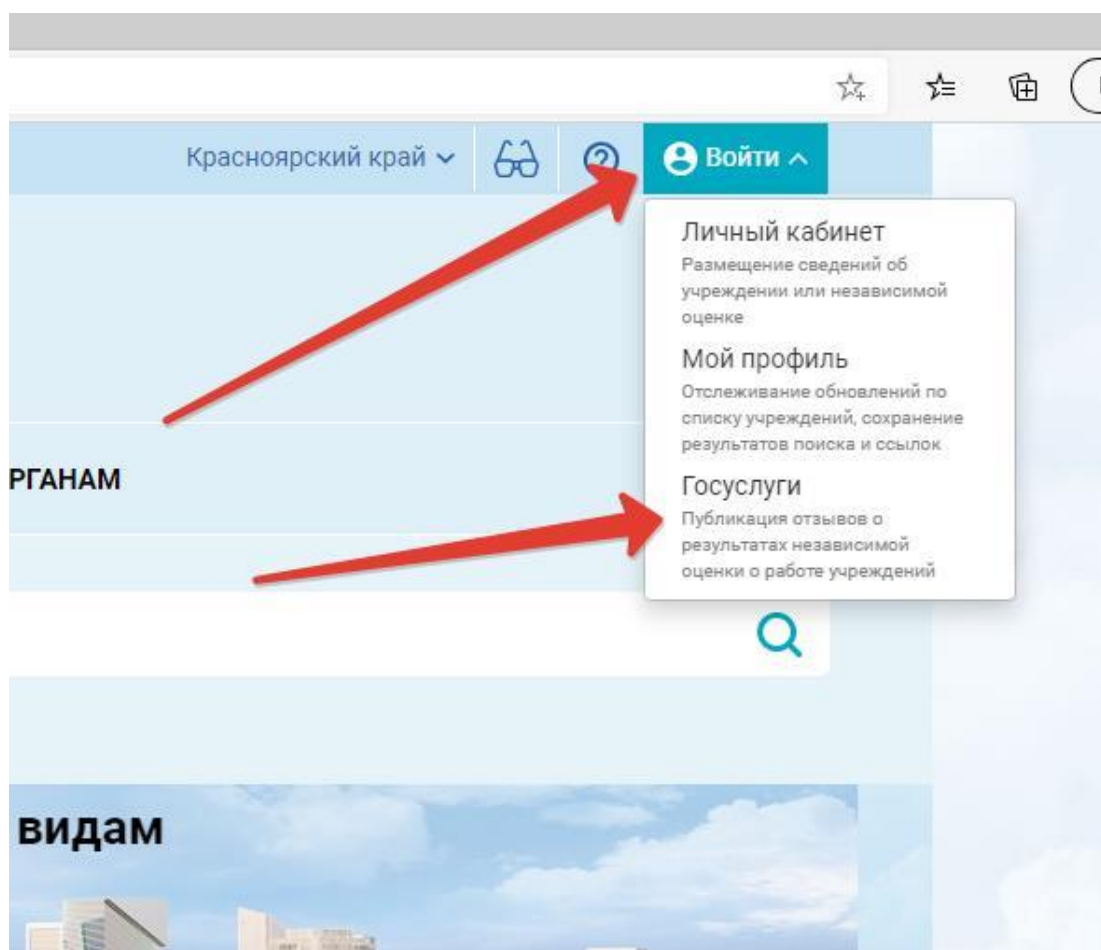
Красноярский край

Войти

Личный кабинет
Размещение сведений об учреждении или независимой оценке

Мой профиль
Отслеживание обновлений по списку учреждений, сохранение результатов поиска и ссылок

Госуслуги
Публикация отзывов о результатах независимой оценки о работе учреждений

РГАНАМ

видам